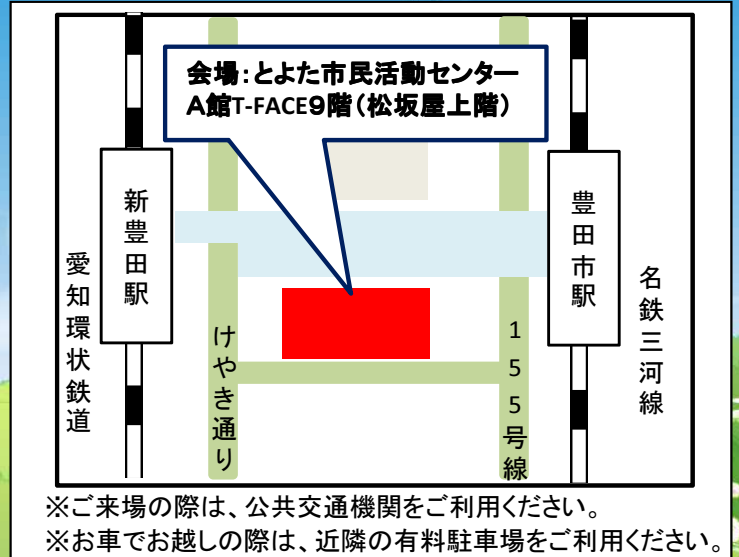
会場：とよた市民活動センター
A館T-FACE9階（松坂屋上階）

愛知環状鉄道

新豊田駅

けやき通り

155号線

豊田市駅

名鉄三河線

※ご来場の際は、公共交通機関をご利用ください。
※お車でお越しの際は、近隣の有料駐車場をご利用ください。